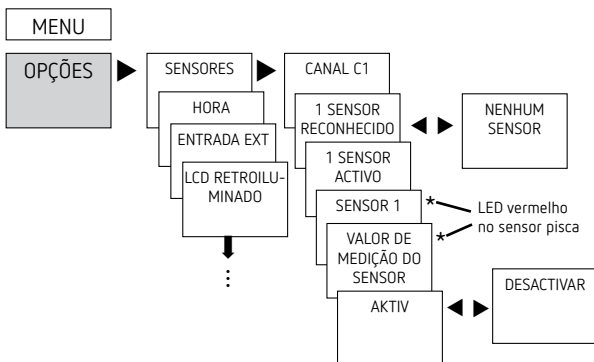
MENU

OPÇÕES

SENSORES

HORA

ENTRADA EXT

LCD RETROILUMINADO

⋮

CANAL C1

1 SENSOR RECONHECIDO

NENHUM SENSOR

1 SENSOR ACTIVO

SENSOR 1 *

VALOR DE MEDIÇÃO DO SENSOR *

LED vermelho no sensor pisca

AKTIV

DESACTIVAR